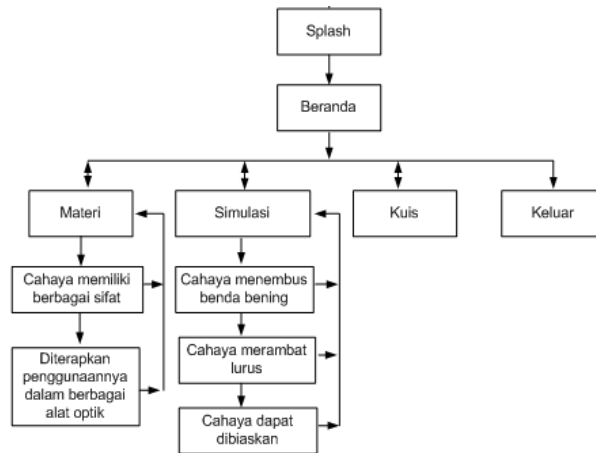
Splash

Beranda

Materi

Simulasi

Kuis

Keluar

Cahaya memiliki berbagai sifat

Diterapkan penggunaannya dalam berbagai alat optik

Cahaya menembus benda bening

Cahaya merambat lurus

Cahaya dapat dibiaskan